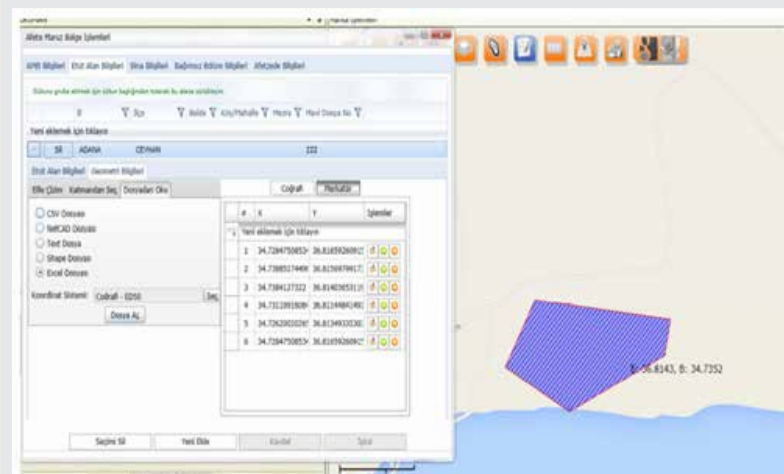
Afete Maruz Bölge İşlemleri

AMB Bilgileri | Etüt Alan Bilgileri | Şira Bilgileri | Bağımsız Bölüm Bilgileri | Afetzede Bilgileri

Sütunu gruba eklemek için sütun başlığından tutarak bu alana sürükleyin

İl | İlçe | Belde | Köy/Mahalle | Mevzii | Harita Dosya No

Yeni eklemek için tıklayın

Sil | ADANA | CEYHAN | 333

Etüt Alan Bilgileri | Geometri Bilgileri

Elle Çizim | Katmandan Seç | Dosyadan Oku

CSV Dosyası
NetCAD Dosyası
Text Dosya
Shape Dosyası
Excel Dosyası

Koordinat Sistemi: Coğrafi - ED50 | Seç

Dosya Aç

Coğrafi | Metrik

| # | X | Y | İşlemler |
|---|---|---|---|
| | Yeni eklemek için tıklayın | | |
| 1 | 34.7284750853 | 36.8165926092 | |
| 2 | 34.7388517449 | 36.8156979917 | |
| 3 | 34.7384127322 | 36.8140365313 | |
| 4 | 34.7312891808 | 36.8114484149 | |
| 5 | 34.7262002026 | 36.8134933530 | |
| 6 | 34.7284750853 | 36.8165926092 | |

Seçimi Sil | Yeni Ekle | Kaydet | İptal

E: 36.8143, B: 34.7352